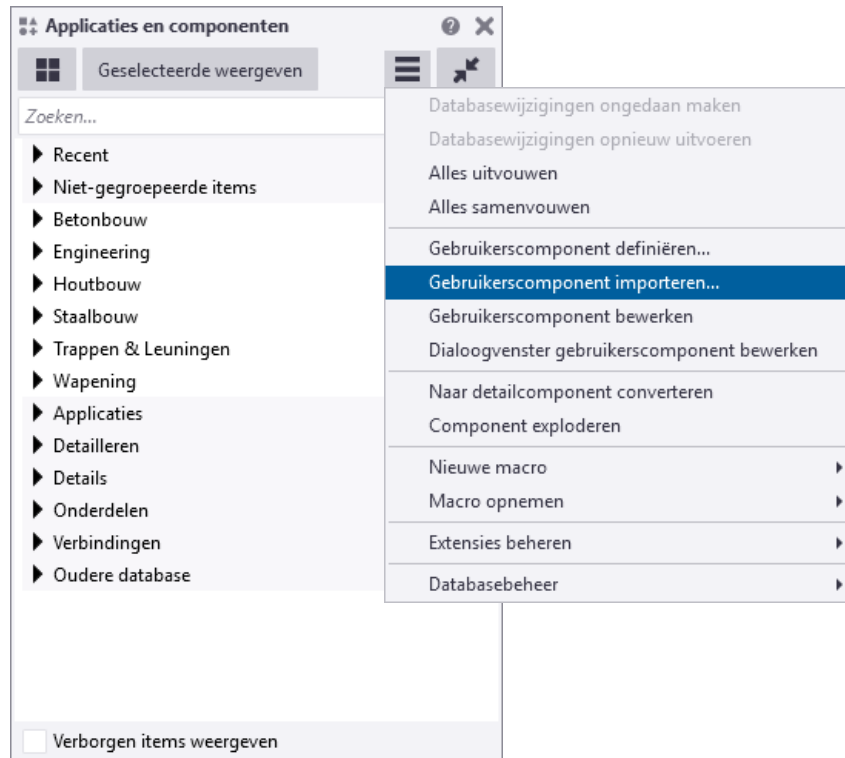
Applicaties en componenten

Geselecteerde weergeven

Zoeken...

Recent
Niet-gegroepeerde items
Betonbouw
Engineering
Houtbouw
Staalbouw
Trappen & Leuningen
Wapening
Applicaties
Detailleren
Details
Onderdelen
Verbindingen
Oudere database

Verborgen items weergeven

Databasewijzigingen ongedaan maken
Databasewijzigingen opnieuw uitvoeren
Alles uitvouwen
Alles samenvouwen
Gebruikerscomponent definiëren...
Gebruikerscomponent importeren...
Gebruikerscomponent bewerken
Dialoogvenster gebruikerscomponent bewerken
Naar detailcomponent converteren
Component exploderen
Nieuwe macro
Macro opnemen
Extensies beheren
Databasebeheer